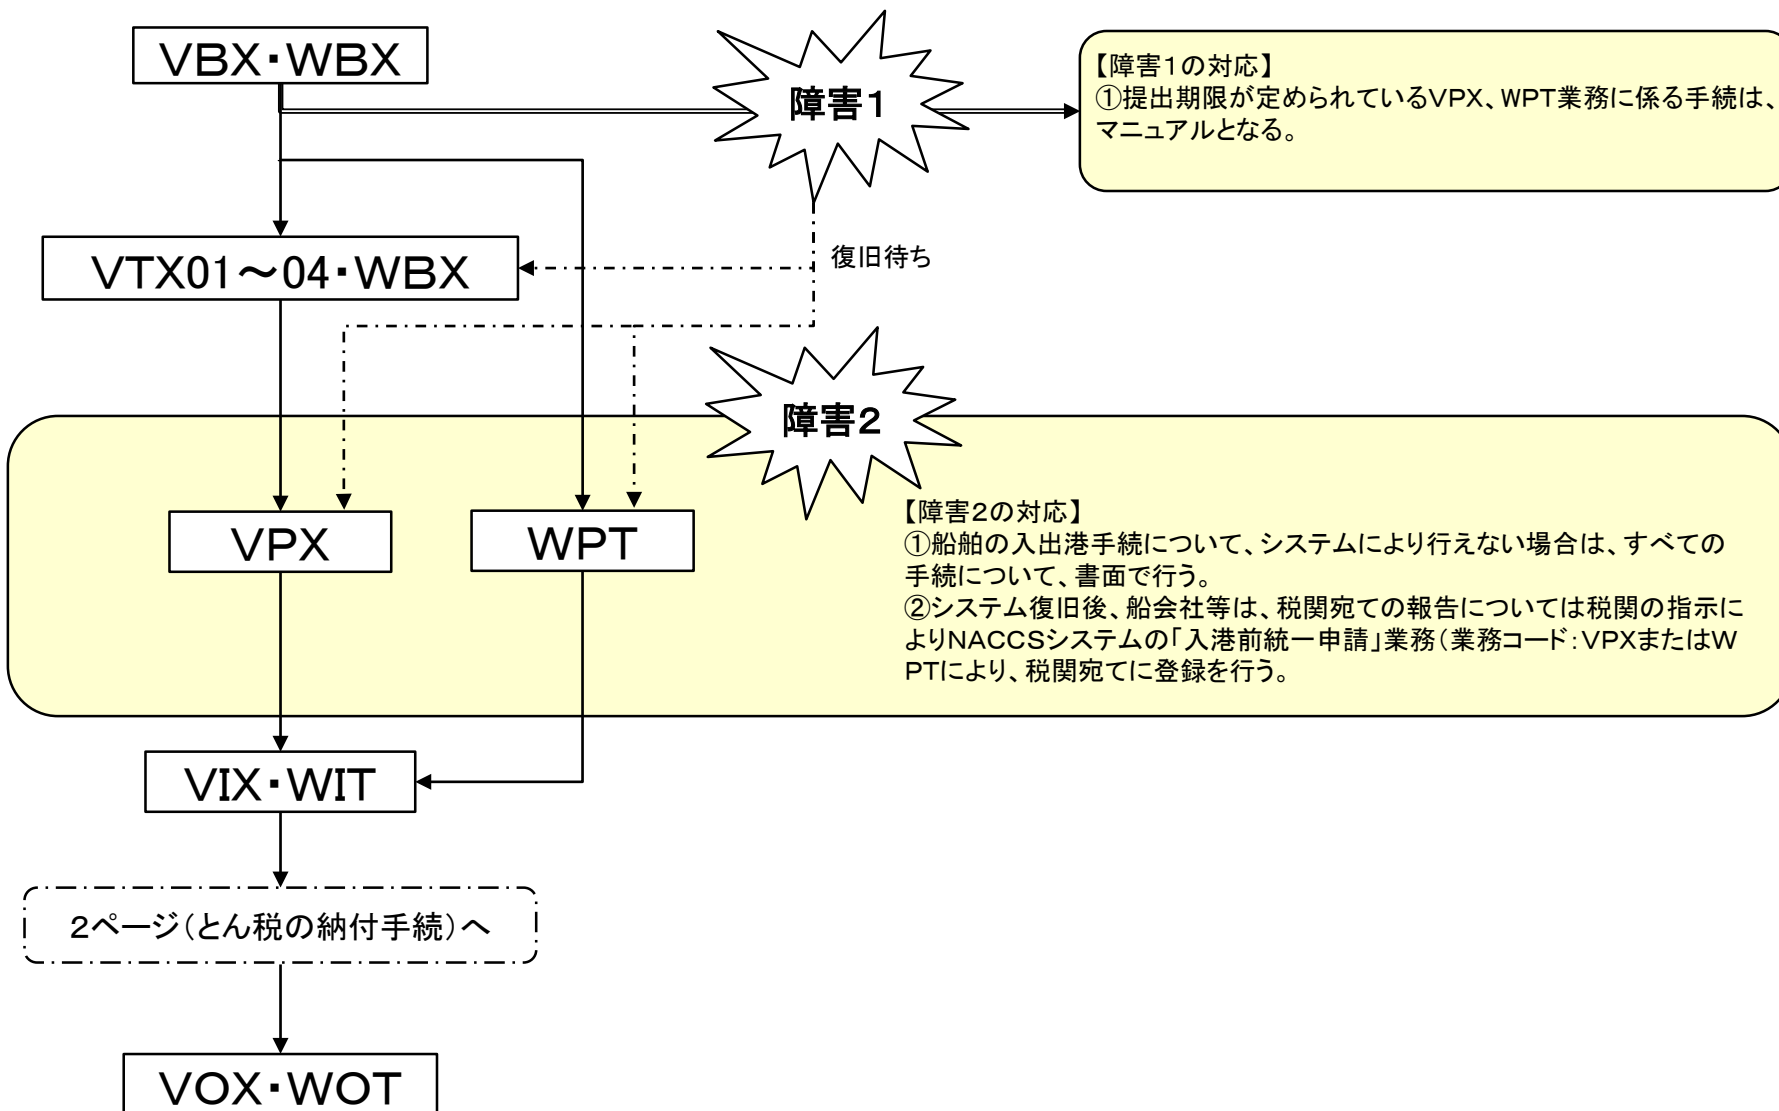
VBX・WBX

障害1

【障害1の対応】
①提出期限が定められているVPX、WPT業務に係る手続は、マニュアルとなる。

VTX01～04・WBX

復旧待ち

障害2

VPX

WPT

【障害2の対応】
①船舶の入出港手続について、システムにより行えない場合は、すべての手続について、書面で行う。
②システム復旧後、船会社等は、税関宛ての報告については税関の指示によりNACCSシステムの「入港前統一申請」業務（業務コード：VPXまたはWPTにより、税関宛てに登録を行う。

VIX・WIT

2ページ（とん税の納付手続）へ

VOX・WOT